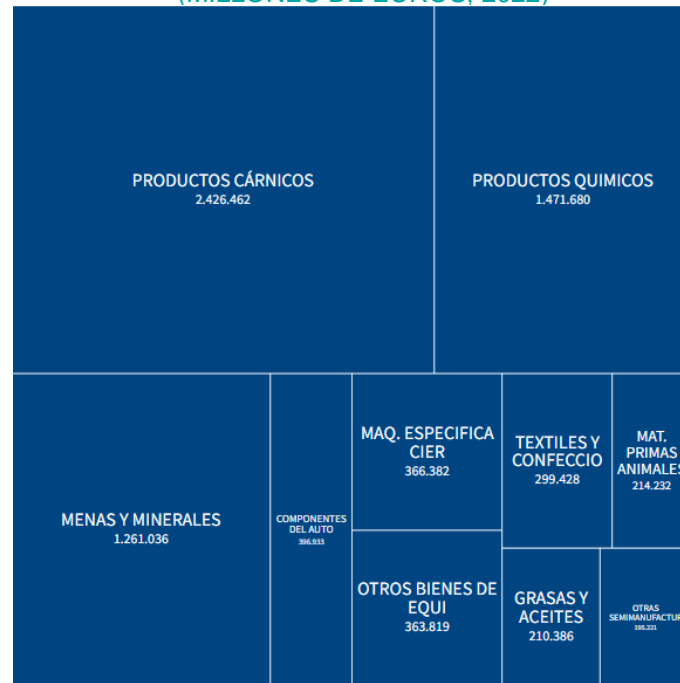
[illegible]

PRODUCTOS CÁRNICOS
2.426.462

PRODUCTOS QUIMICOS
1.471.680

MENAS Y MINERALES
1.261.036

COMPONENTES DEL AUTO
396.933

MAQ. ESPECIFICA CIER
366.382

TEXTILES Y CONFECCIO
299.428

MAT. PRIMAS ANIMALES
214.232

OTROS BIENES DE EQUI
363.819

GRASAS Y ACEITES
210.386

OTRAS SEMIMANUFACTUR
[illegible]